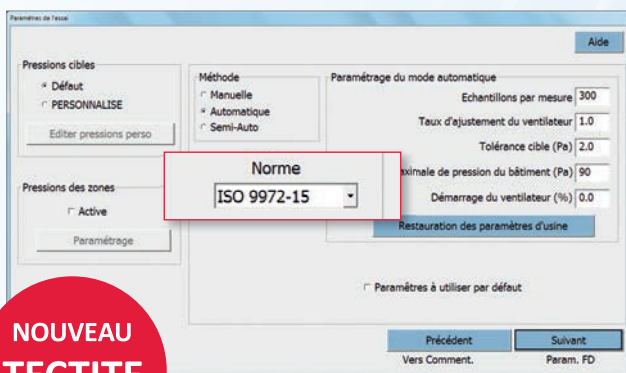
Paramètres de l'essai

Aide

Pressions cibles
Défaut
PERSONNALISE
Editer pressions perso

Méthode
Manuelle
Automatique
Semi-Auto

Paramétrage du mode automatique
Echantillons par mesure 300
Taux d'ajustement du ventilateur 1.0
Tolérance cible (Pa) 2.0
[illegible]aximale de pression du bâtiment (Pa) 90
Démarrage du ventilateur (%) 0.0

Norme
ISO 9972-15

Pressions des zones
Active
Paramétrage

Restauration des paramètres d'usine

Paramètres à utiliser par défaut

Précédent
Vers Comment.
Suivant
Param. FD

NOUVEAU
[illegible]